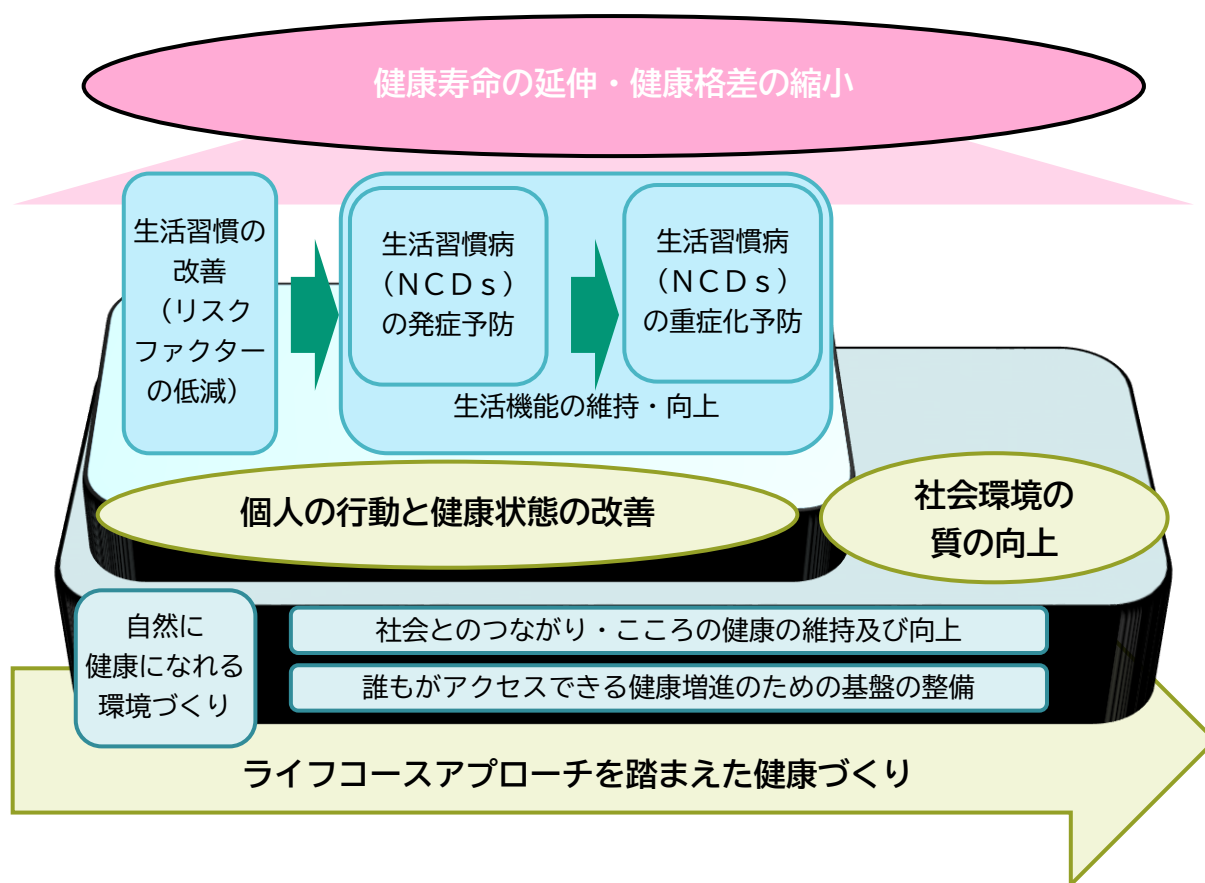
健康寿命の延伸・健康格差の縮小

生活習慣の改善（リスクファクターの低減）

生活習慣病（ＮＣＤｓ）の発症予防

生活習慣病（ＮＣＤｓ）の重症化予防

生活機能の維持・向上

個人の行動と健康状態の改善

社会環境の質の向上

自然に健康になれる環境づくり

社会とのつながり・こころの健康の維持及び向上

誰もがアクセスできる健康増進のための基盤の整備

ライフコースアプローチを踏まえた健康づくり